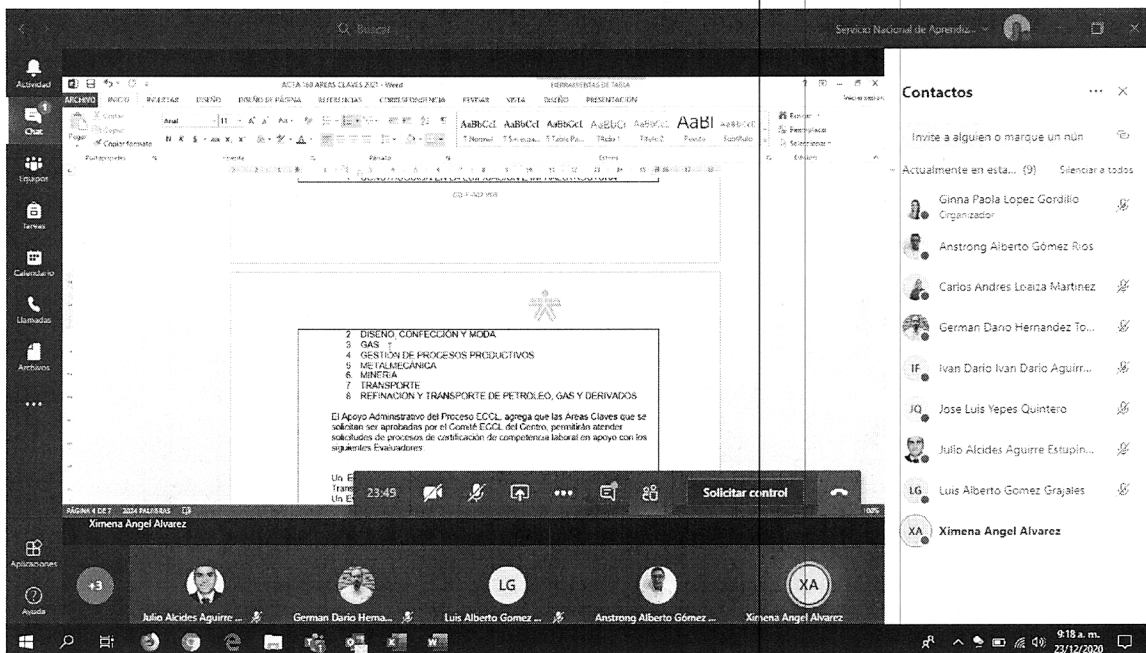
Buscar

Servicio Nacional de Aprendiz...

Actividad

Chat

Equipos

Tareas

Calendario

Llamadas

Archivos

...

Aplicaciones

Ayuda

ACTA 160 AREAS CLAVES 2021 - Word

HERRAMIENTAS DE TABLA

ARCHIVO INICIO INSERTAR DISEÑO DISEÑO DE PÁGINA REFERENCIAS CORRESPONDENCIA REVISAR VISTA DISEÑO PRESENTACIÓN

Cortar Copiar Pegar Copiar formato

Arial 11

AaBbCcI AaBbCcI AaBbCcI AaBbCc AaBbCc AaBl AaBbCcI

¶ Normal ¶ Sin espa... ¶ Table Pa... Título 1 Título 2 Título Subtítulo

Buscar Reemplazar Seleccionar

Portapapeles Fuente Párrafo Estilos Edición

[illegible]

2 DISEÑO, CONFECCIÓN Y MODA
3 GAS
4 GESTIÓN DE PROCESOS PRODUCTIVOS
5 METALMECÁNICA
6 MINERÍA
7 TRANSPORTE
8 REFINACIÓN Y TRANSPORTE DE PETROLEO, GAS Y DERIVADOS

El Apoyo Administrativo del Proceso ECCL, agrega que las Areas Claves que se solicitan ser aprobadas por el Comité ECCL del Centro, permitirán atender solicitudes de procesos de certificación de competencia laboral en apoyo con los siguientes Evaluadores:

Un E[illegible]
Trans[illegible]
Un E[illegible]

23:49

Solicitar control

PÁGINA 4 DE 7 2024 PALABRAS

Ximena Angel Alvarez

Contactos

Invite a alguien o marque un nún

Actualmente en esta... (9) Silenciar a todos

Ginna Paola Lopez Gordillo
Organizador

Anstrong Alberto Gómez Rios

Carlos Andres Loaiza Martinez

German Dario Hernandez To...

IF Ivan Dario Ivan Dario Aguirr...

JQ Jose Luis Yepes Quintero

Julio Alcides Aguirre Estupin...

LG Luis Alberto Gomez Grajales

XA Ximena Angel Alvarez

+3

Julio Alcides Aguirre ...

German Dario Herna...

LG

Luis Alberto Gomez ...

Anstrong Alberto Gómez ...

XA

Ximena Angel Alvarez

9:18 a. m.
23/12/2020